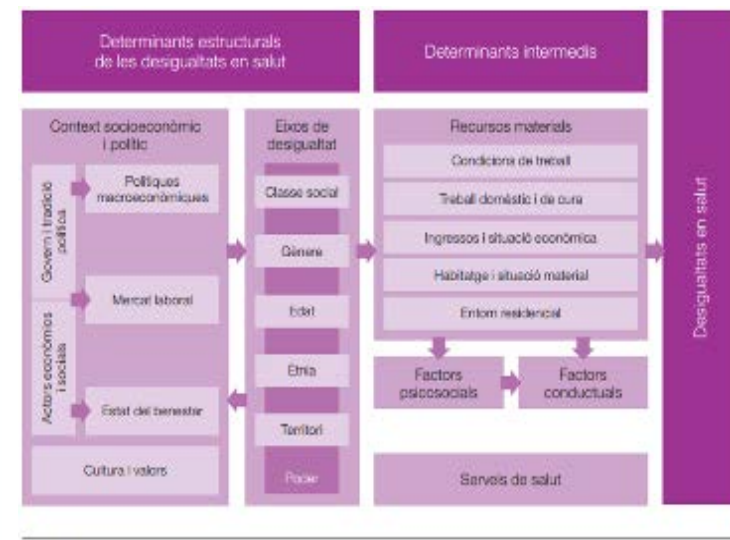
Determinants estructurals de les desigualtats en salut

Determinants intermedis

Desigualtats en salut

Context socioeconòmic i polític

Govern i tradició política

Polítiques macroeconòmiques

Mercat laboral

Actors econòmics i socials

Estat del benestar

Cultura i valors

Eixos de desigualtat

Classe social

Gènere

Edat

Ètnia

Territori

Poder

Recursos materials

Condicions de treball

Treball domèstic i de cura

Ingressos i situació econòmica

Habitatge i situació material

Entorn residencial

Factors psicosocials

Factors conductuals

Serveis de salut